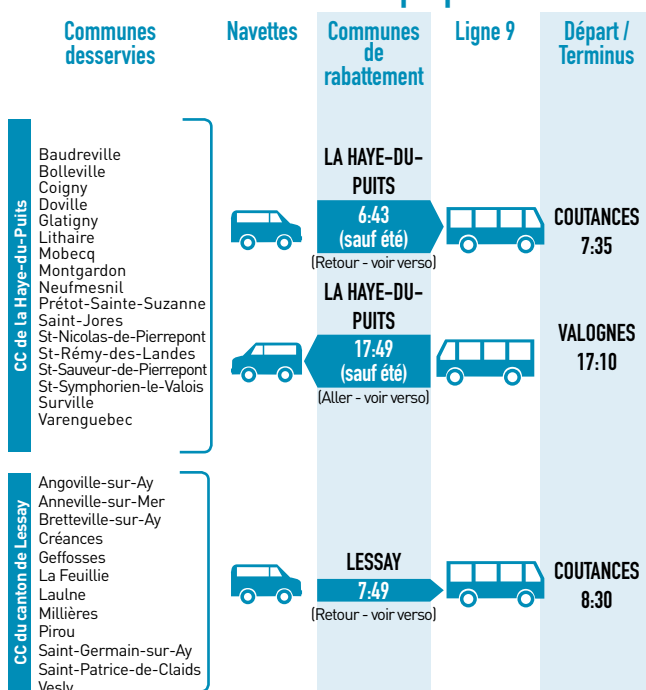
Communes desservies | Navettes | Communes de rabattement | Ligne 9 | Départ / Terminus

CC de la Haye-du-Puits

Baudreville
Bolleville
Coigny
Doville
Glatigny
Lithaire
Mobecq
Montgardon
Neufmesnil
Prétot-Sainte-Suzanne
Saint-Jores
St-Nicolas-de-Pierrepont
St-Rémy-des-Landes
St-Sauveur-de-Pierrepont
St-Symphorien-le-Valois
Surville
Varenguebec

LA HAYE-DU-PUITS
6:43
(sauf été)
(Retour - voir verso)

COUTANCES
7:35

LA HAYE-DU-PUITS
17:49
(sauf été)
(Aller - voir verso)

VALOGNES
17:10

CC du canton de Lessay

Angoville-sur-Ay
Anneville-sur-Mer
Bretteville-sur-Ay
Créances
Geffosses
La Feuillie
Laulne
Millières
Pirou
Saint-Germain-sur-Ay
Saint-Patrice-de-Claids
Vesly

LESSAY
7:49
(Retour - voir verso)

COUTANCES
8:30